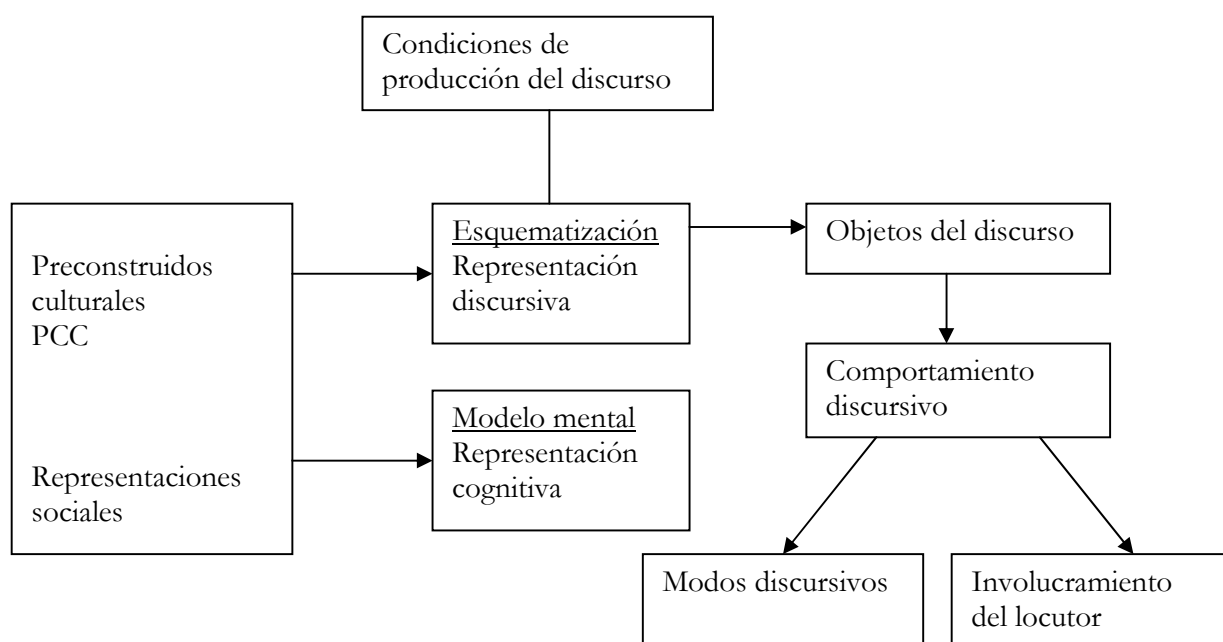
Condiciones de producción del discurso

Preconstruidos culturales
PCC

Representaciones sociales

Esquematización
Representación discursiva

Modelo mental
Representación cognitiva

Objetos del discurso

Comportamiento discursivo

Modos discursivos

Involucramiento del locutor